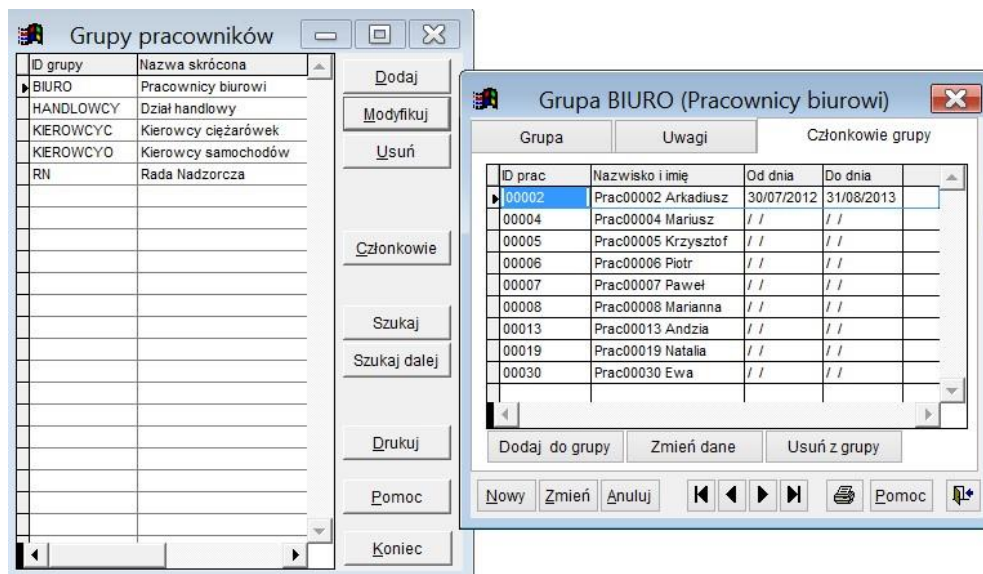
Grupy pracowników

| ID grupy | Nazwa skrócona |
|---|---|
| BIURO | Pracownicy biurowi |
| HANDLOWCY | Dział handlowy |
| KIEROWCYC | Kierowcy ciężarówek |
| KIEROWCYO | Kierowcy samochodów |
| RN | Rada Nadzorcza |

Dodaj
Modyfikuj
Usuń
Członkowie
Szukaj
Szukaj dalej
Drukuj
Pomoc
Koniec

Grupa BIURO (Pracownicy biurowi)

Grupa
Uwagi
Członkowie grupy

| ID prac | Nazwisko i imię | Od dnia | Do dnia |
|---|---|---|---|
| 00002 | Prac00002 Arkadiusz | 30/07/2012 | 31/08/2013 |
| 00004 | Prac00004 Mariusz | / / | / / |
| 00005 | Prac00005 Krzysztof | / / | / / |
| 00006 | Prac00006 Piotr | / / | / / |
| 00007 | Prac00007 Paweł | / / | / / |
| 00008 | Prac00008 Marianna | / / | / / |
| 00013 | Prac00013 Andzia | / / | / / |
| 00019 | Prac00019 Natalia | / / | / / |
| 00030 | Prac00030 Ewa | / / | / / |

Dodaj do grupy
Zmień dane
Usuń z grupy

Nowy
Zmień
Anuluj
Pomoc